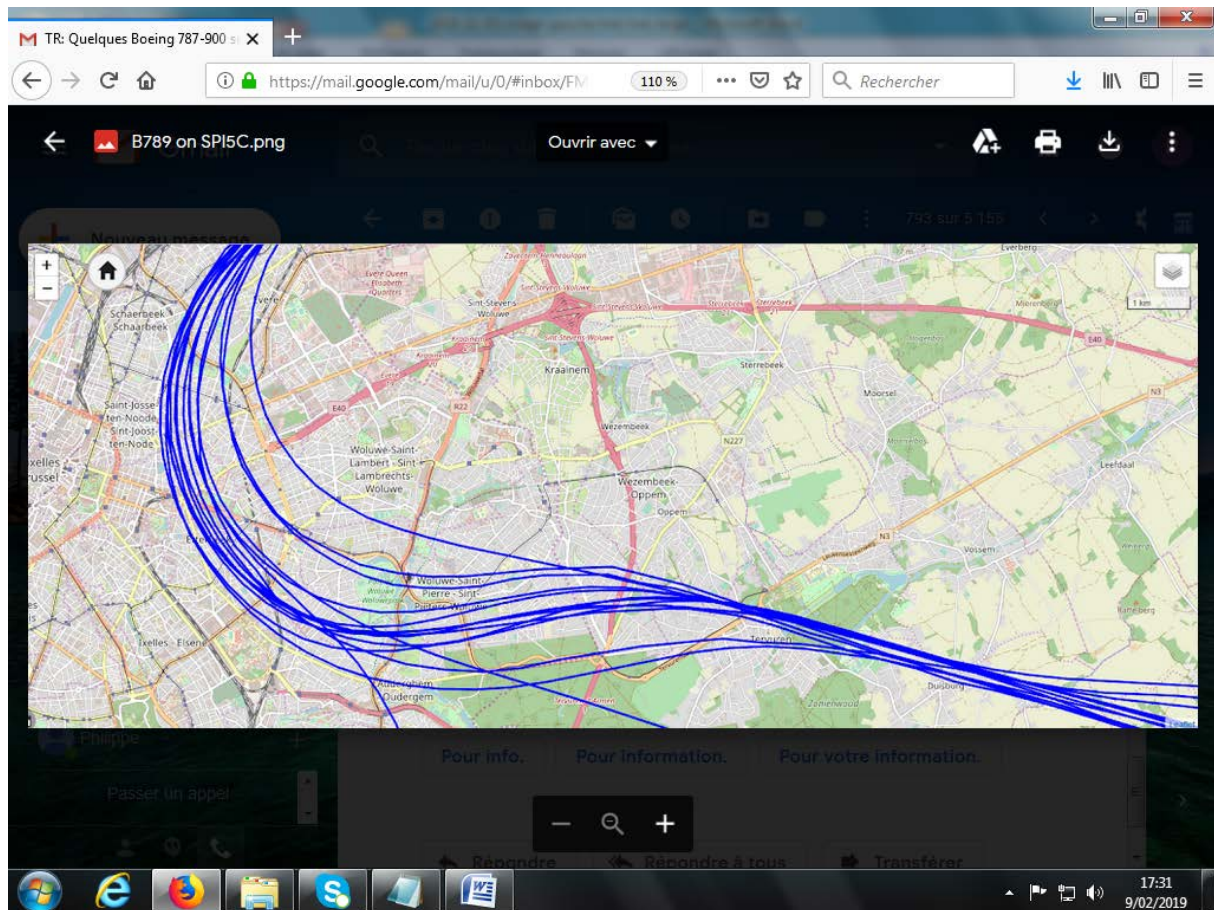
TR: Quelques Boeing 787-900 s

https://mail.google.com/mail/u/0/#inbox/FM

110 %

Rechercher

B789 on SPI5C.png

Ouvrir avec

Nouveau message

793 sur 5 155

Everberg

1 km

Evere Queen Elizabeth Quarters

Zaventem

Sint-Stevens-Woluwe

Schaerbeek Schaarbeek

Kraainem

Sterrebeek

E40

Moorsel

N3

Saint-Josse-ten-Noode Sint-Joost-ten-Node

R22

Wezembeek

N227

Woluwe-Saint-Lambert - Sint-Lambrechts-Woluwe

Leefdaal

xelles ussel

Wezembeek-Oppem

Oppem

N3

Vossem

Woluwe-Saint-Pierre - Sint-Pieters-Woluwe

Ixelles - Elsene

Tervuren

Auderghem Oudergem

Duisburg

Philippe

Pour info.

Pour information.

Pour votre information.

Passer un appel

Répondre

Répondre à tous

Transférer

17:31
9/02/2019